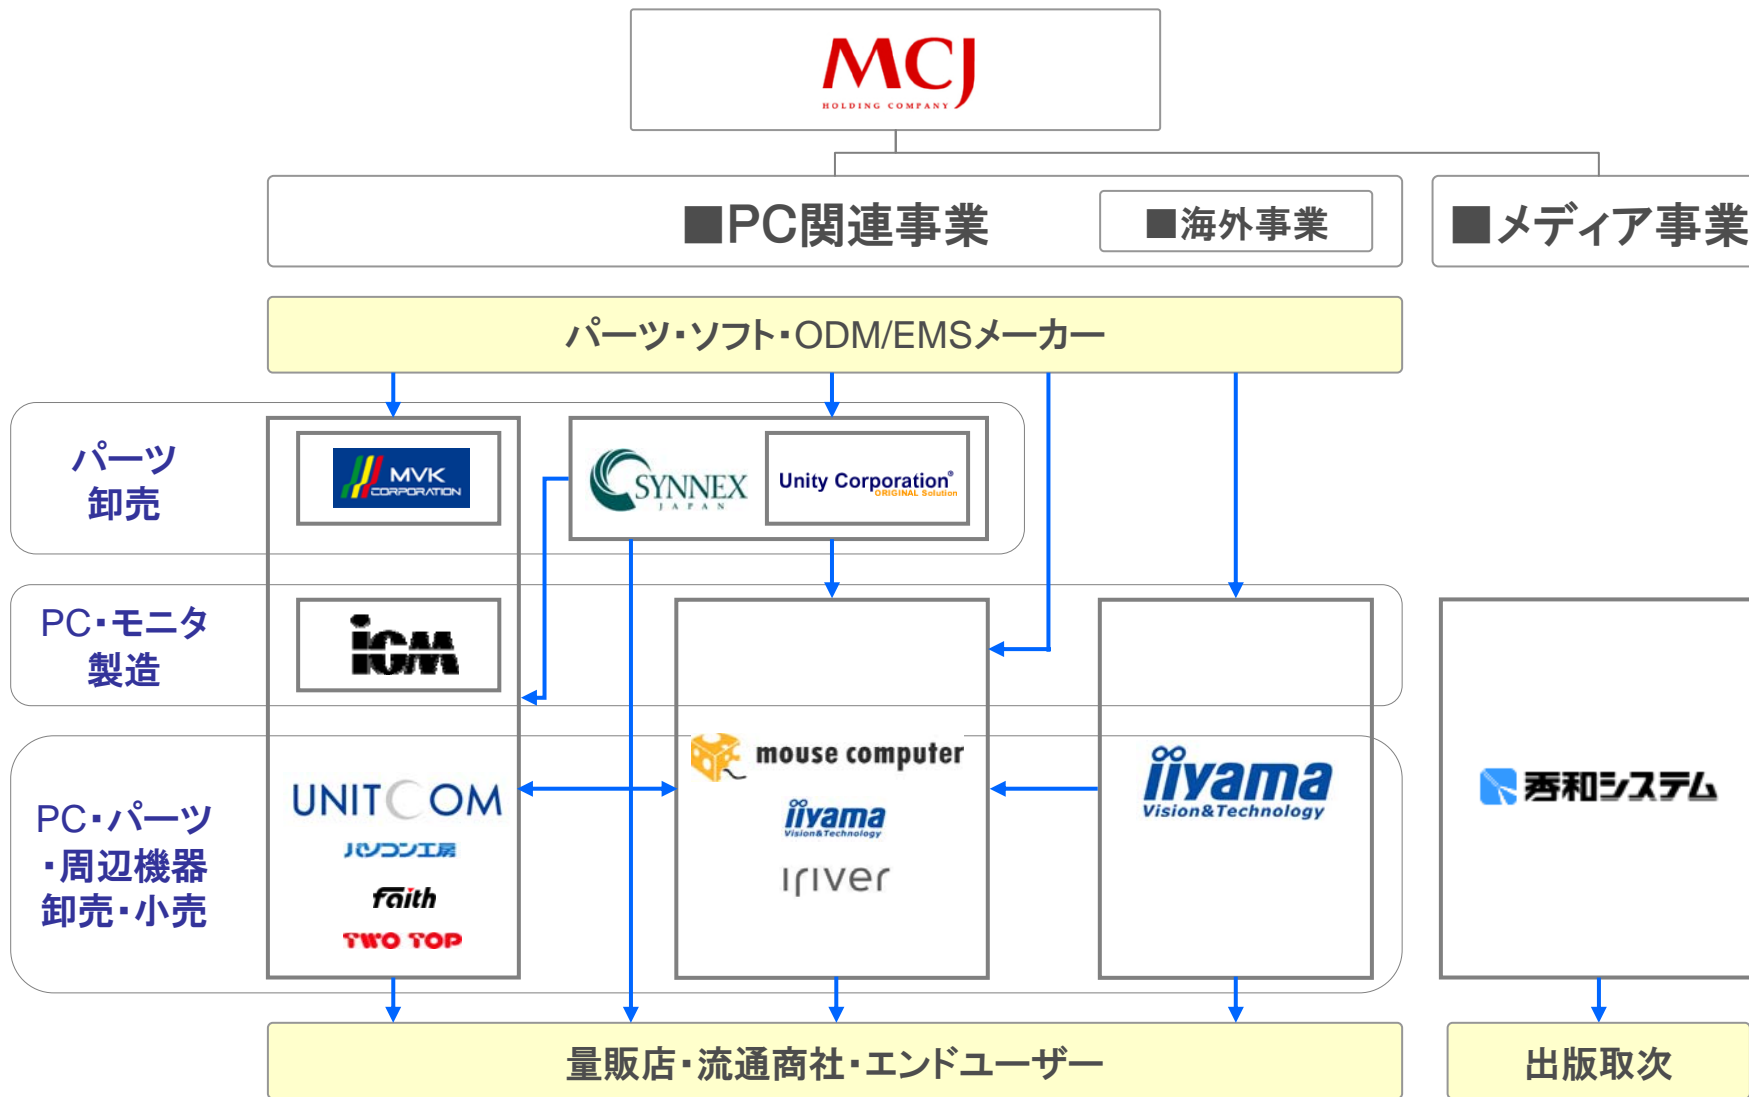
MCJ
HOLDING COMPANY

■PC関連事業

■海外事業

■メディア事業

パーツ・ソフト・ODM/EMSメーカー

パーツ卸売

MVK CORPORATION

SYNNEX JAPAN

Unity Corporation ORIGINAL Solution

PC・モニタ製造

iCM

PC・パーツ・周辺機器卸売・小売

UNITCOM

パソコン工房

faith

TWO TOP

mouse computer

iiyama Vision&Technology

iriver

iiyama Vision&Technology

秀和システム

量販店・流通商社・エンドユーザー

出版取次